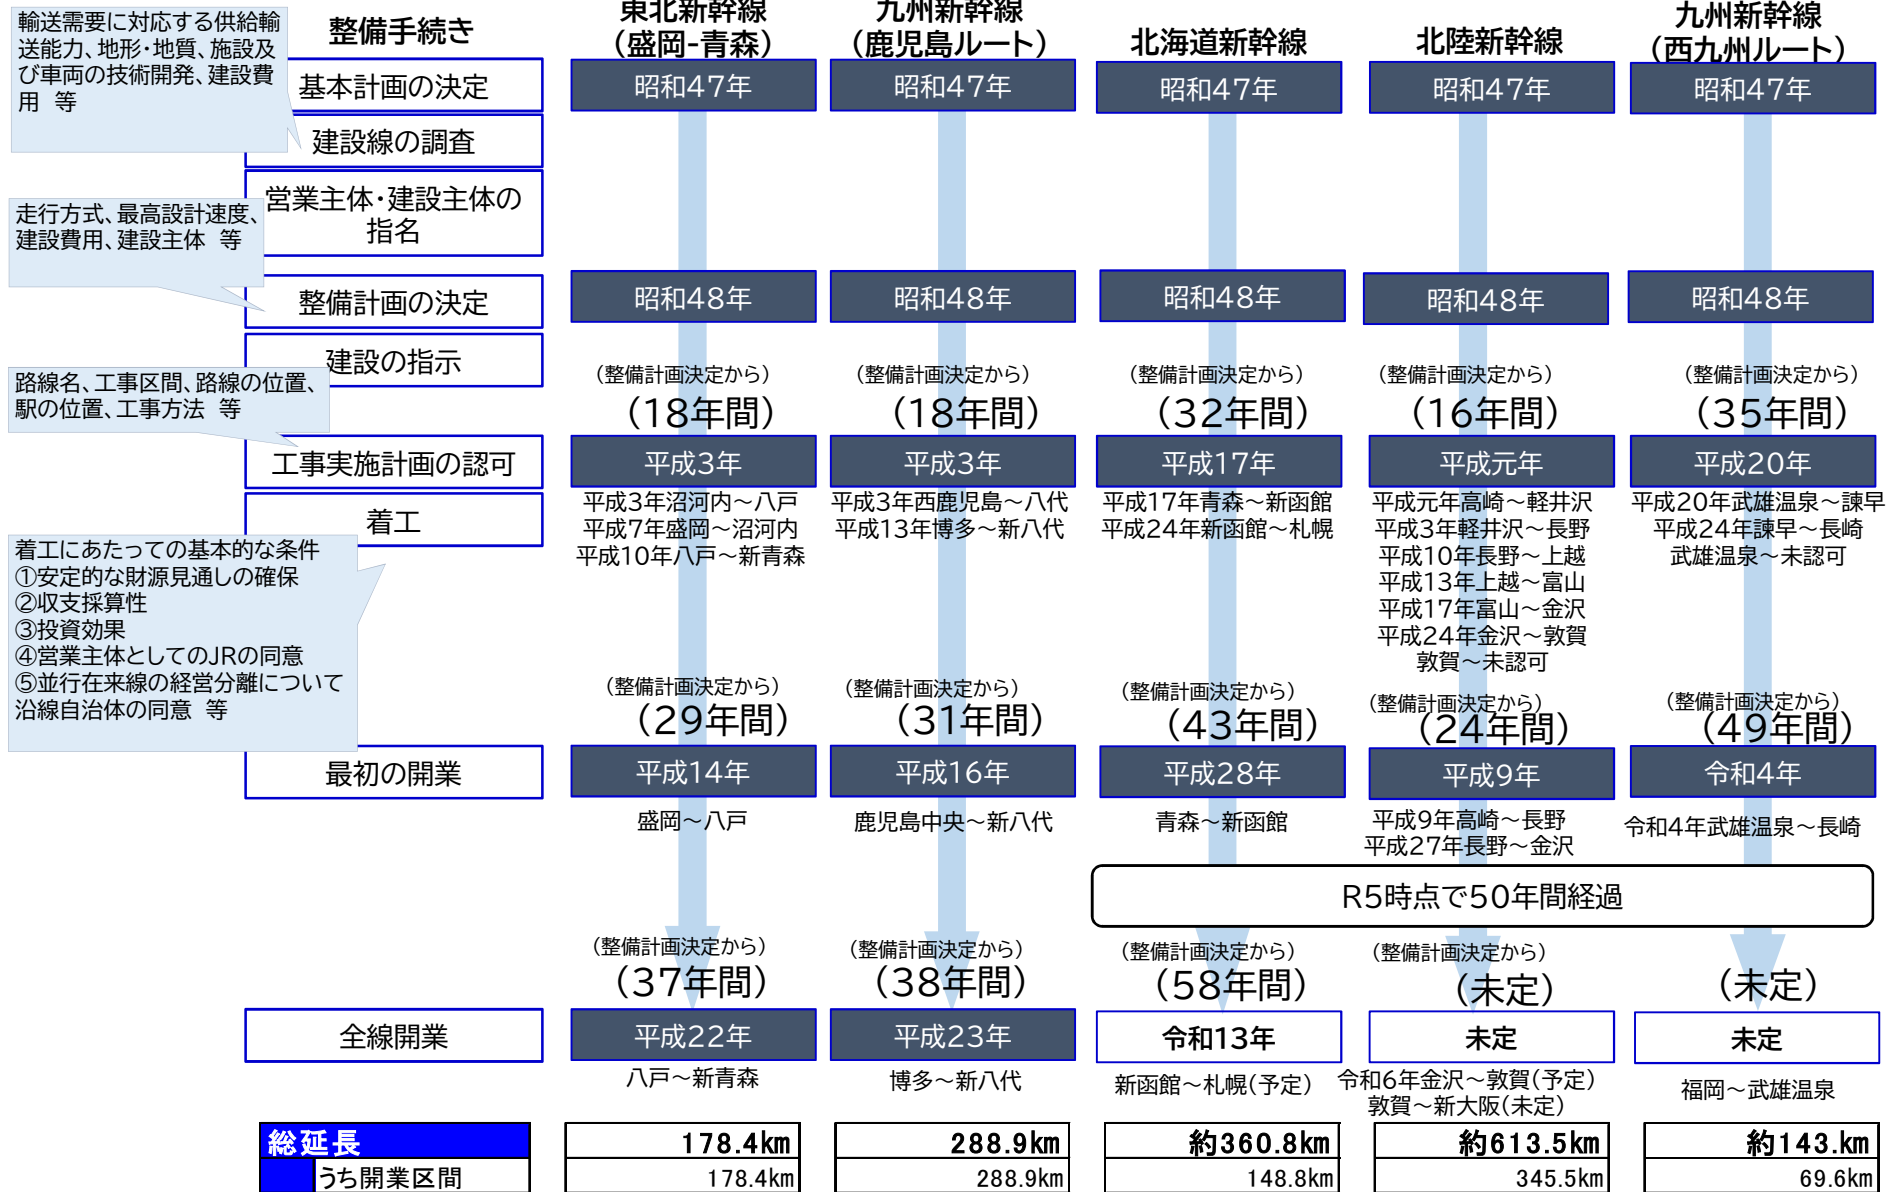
輸送需要に対応する供給輸送能力、地形・地質、施設及び車両の技術開発、建設費用 等

整備手続き

基本計画の決定

建設線の調査

走行方式、最高設計速度、建設費用、建設主体 等

営業主体・建設主体の指名

整備計画の決定

建設の指示

路線名、工事区間、路線の位置、駅の位置、工事方法 等

工事実施計画の認可

着工

着工にあたっての基本的な条件
①安定的な財源見通しの確保
②収支採算性
③投資効果
④営業主体としてのJRの同意
⑤並行在来線の経営分離について沿線自治体の同意 等

最初の開業

全線開業

東北新幹線（盛岡-青森）
昭和47年
昭和48年
（整備計画決定から）（18年間）
平成3年
平成3年沼河内～八戸
平成7年盛岡～沼河内
平成10年八戸～新青森
（整備計画決定から）（29年間）
平成14年
盛岡～八戸
（整備計画決定から）（37年間）
平成22年
八戸～新青森

九州新幹線（鹿児島ルート）
昭和47年
昭和48年
（整備計画決定から）（18年間）
平成3年
平成3年西鹿児島～八代
平成13年博多～新八代
（整備計画決定から）（31年間）
平成16年
鹿児島中央～新八代
（整備計画決定から）（38年間）
平成23年
博多～新八代

北海道新幹線
昭和47年
昭和48年
（整備計画決定から）（32年間）
平成17年
平成17年青森～新函館
平成24年新函館～札幌
（整備計画決定から）（43年間）
平成28年
青森～新函館
（整備計画決定から）（58年間）
令和13年
新函館～札幌（予定）

北陸新幹線
昭和47年
昭和48年
（整備計画決定から）（16年間）
平成元年
平成元年高崎～軽井沢
平成3年軽井沢～長野
平成10年長野～上越
平成13年上越～富山
平成17年富山～金沢
平成24年金沢～敦賀
敦賀～未認可
（整備計画決定から）（24年間）
平成9年
平成9年高崎～長野
平成27年長野～金沢
（整備計画決定から）（未定）
未定
令和6年金沢～敦賀（予定）
敦賀～新大阪（未定）

九州新幹線（西九州ルート）
昭和47年
昭和48年
（整備計画決定から）（35年間）
平成20年
平成20年武雄温泉～諫早
平成24年諫早～長崎
武雄温泉～未認可
（整備計画決定から）（49年間）
令和4年
令和4年武雄温泉～長崎
（未定）
未定
福岡～武雄温泉

R5時点で50年間経過

| 総延長 | 178.4km | 288.9km | 約360.8km | 約613.5km | 約143.km |
|---|---|---|---|---|---|
| うち開業区間 | 178.4km | 288.9km | 148.8km | 345.5km | 69.6km |